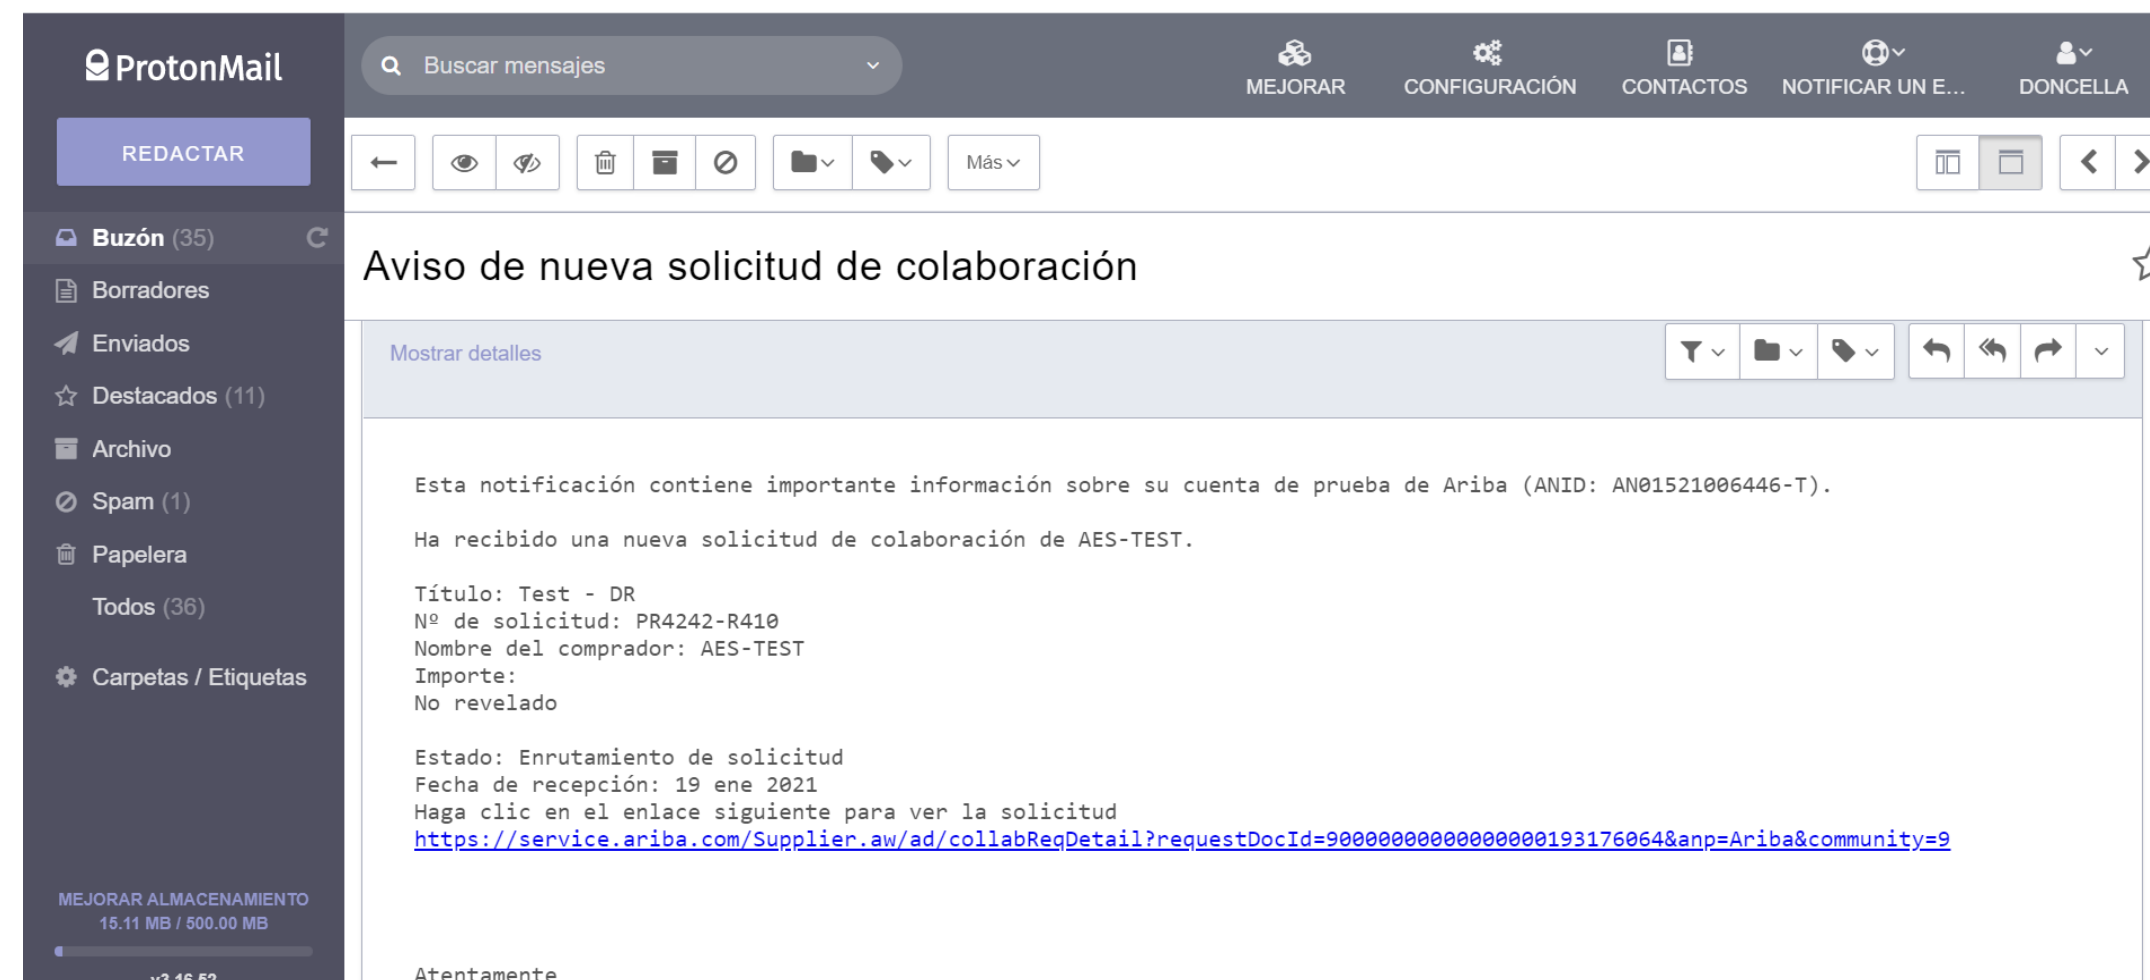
ProtonMail

Buscar mensajes

MEJORAR CONFIGURACIÓN CONTACTOS NOTIFICAR UN E... DONCELLA

REDACTAR

Más

Buzón (35)
Borradores
Enviados
Destacados (11)
Archivo
Spam (1)
Papelera
Todos (36)

Carpetas / Etiquetas

MEJORAR ALMACENAMIENTO
15.11 MB / 500.00 MB

v3.16.52

Aviso de nueva solicitud de colaboración

Mostrar detalles

Esta notificación contiene importante información sobre su cuenta de prueba de Ariba (ANID: AN01521006446-T).

Ha recibido una nueva solicitud de colaboración de AES-TEST.

Título: Test - DR
Nº de solicitud: PR4242-R410
Nombre del comprador: AES-TEST
Importe:
No revelado

Estado: Enrutamiento de solicitud
Fecha de recepción: 19 ene 2021
Haga clic en el enlace siguiente para ver la solicitud
https://service.ariba.com/Supplier.aw/ad/collabReqDetail?requestDocId=9000000000000000193176064&anp=Ariba&community=9

Atentamente